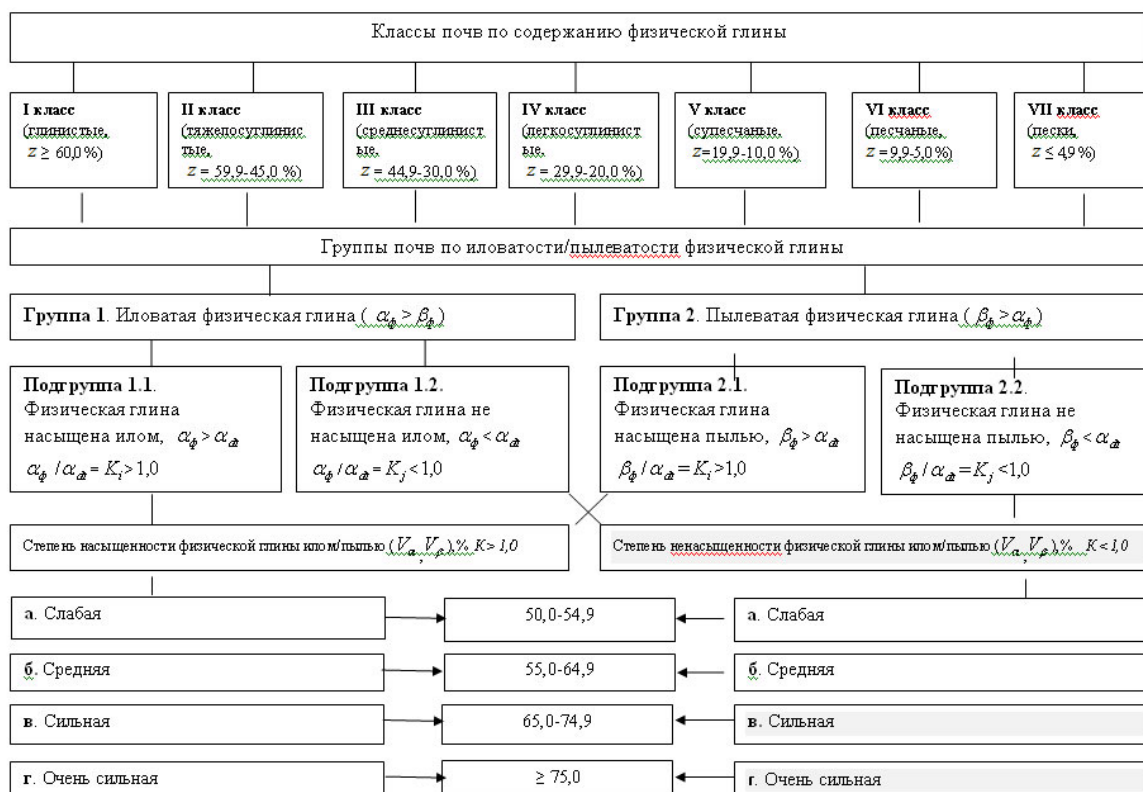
Классы почв по содержанию физической глины

I класс (глинистые, $z \geq 60,0\%$)

II класс (тяжелосуглинистые, $z = 59,9\text{-}45,0\%$)

III класс (среднесуглинистые, $z = 44,9\text{-}30,0\%$)

IV класс (легкосуглинистые, $z = 29,9\text{-}20,0\%$)

V класс (супесчаные, $z = 19,9\text{-}10,0\%$)

VI класс (песчаные, $z = 9,9\text{-}5,0\%$)

VII класс (пески, $z \leq 4,9\%$)

Группы почв по иловатости/пылеватости физической глины

Группа 1. Иловатая физическая глина ($\alpha_ф > \beta_ф$)

Группа 2. Пылеватая физическая глина ($\beta_ф > \alpha_ф$)

Подгруппа 1.1. Физическая глина насыщена илом, $\alpha_ф > \alpha_{dt}$ $\alpha_ф / \alpha_{dt} = K_i > 1,0$

Подгруппа 1.2. Физическая глина не насыщена илом, $\alpha_ф < \alpha_{dt}$ $\alpha_ф / \alpha_{dt} = K_j < 1,0$

Подгруппа 2.1. Физическая глина насыщена пылью, $\beta_ф > \alpha_{dt}$ $\beta_ф / \alpha_{dt} = K_i > 1,0$

Подгруппа 2.2. Физическая глина не насыщена пылью, $\beta_ф < \alpha_{dt}$ $\beta_ф / \alpha_{dt} = K_j < 1,0$

Степень насыщенности физической глины илом/пылью ($V_\alpha$, $V_\beta$),% $K > 1,0$

Степень ненасыщенности физической глины илом/пылью ($V_\alpha$, $V_\beta$),% $K < 1,0$

| | | |
|---|---|---|
| а. Слабая | 50,0-54,9 | а. Слабая |
| б. Средняя | 55,0-64,9 | б. Средняя |
| в. Сильная | 65,0-74,9 | в. Сильная |
| г. Очень сильная | $\geq 75,0$ | г. Очень сильная |